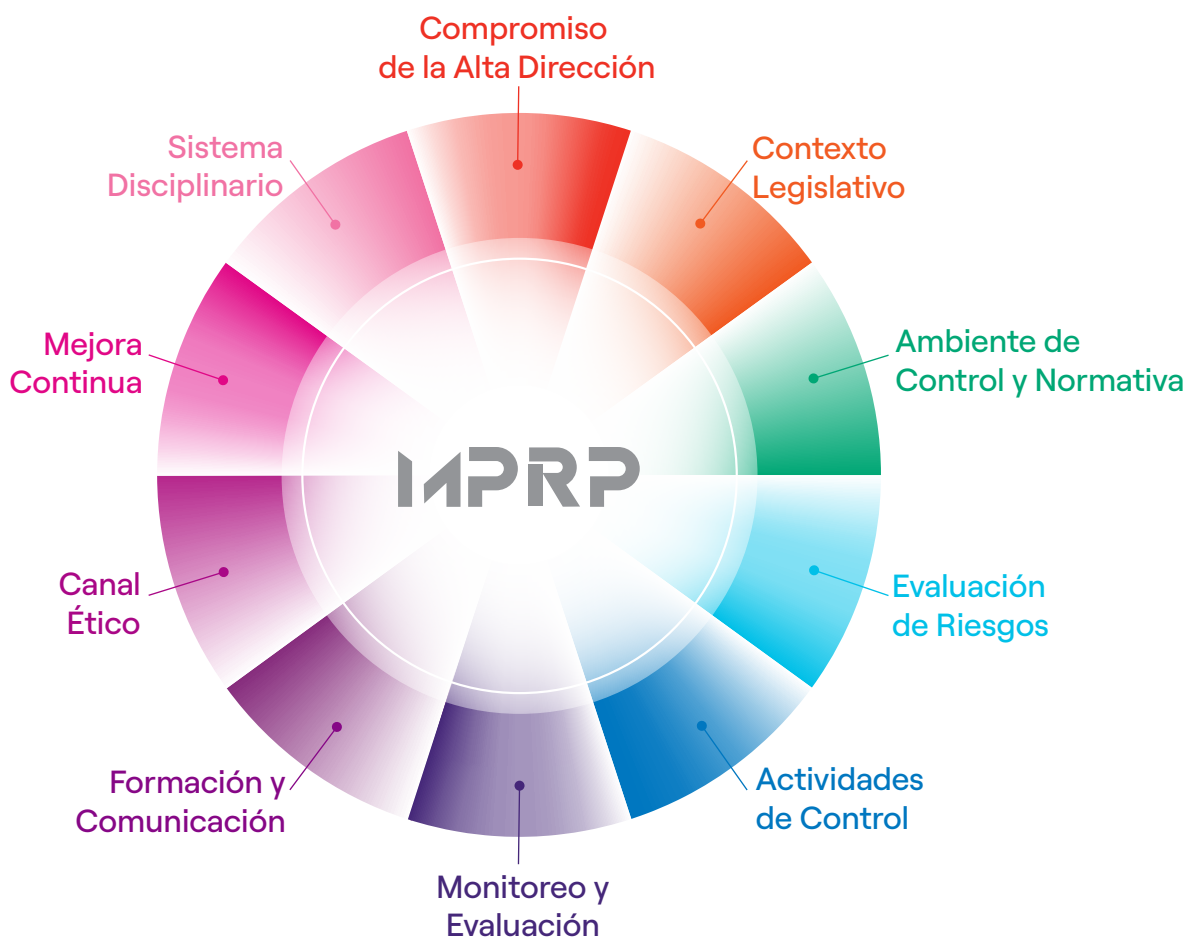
Compromiso de la Alta Dirección

Contexto Legislativo

Ambiente de Control y Normativa

Evaluación de Riesgos

Actividades de Control

Monitoreo y Evaluación

Formación y Comunicación

Canal Ético

Mejora Continua

Sistema Disciplinario

IMPRP